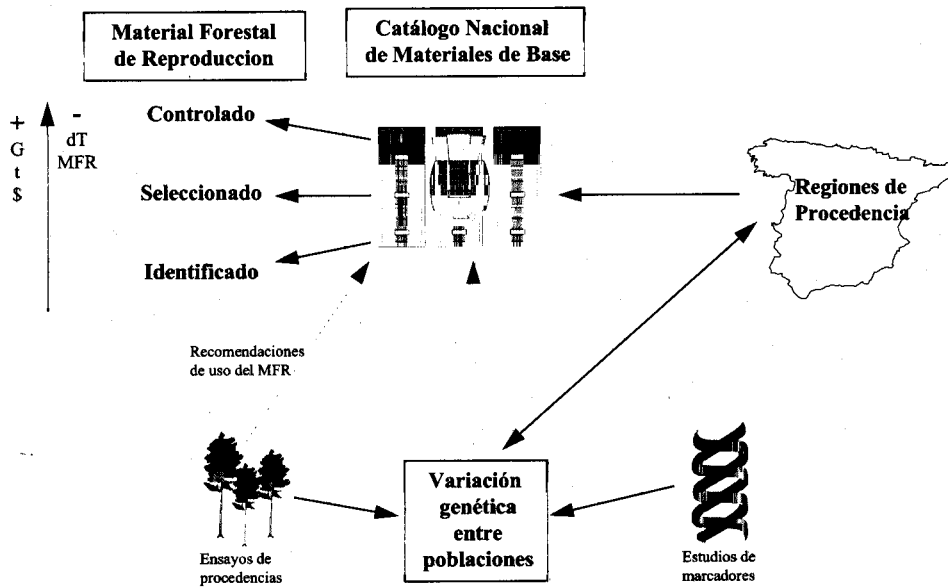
Material Forestal de Reproduccion

Catálogo Nacional de Materiales de Base

+
G
t
$

-
dT
MFR

Controlado

Seleccionado

Identificado

Regiones de Procedencia

Recomendaciones de uso del MFR

Ensayos de procedencias

Variación genética entre poblaciones

Estudios de marcadores